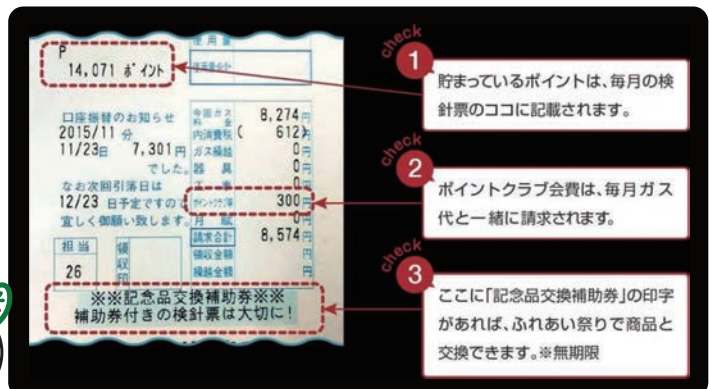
P
14,071 ポイント

口座振替のお知らせ
2015/11 分
11/23日 7,301円
でした。
なお次回引落日は
12/23 日予定ですので
宜しく御願い致します。

今回ガス 8,274円
内消費税 ( 612)円
ガス器具 0円
器具 0円
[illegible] 0円
ポイントクラブ会費 300円
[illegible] 0円
請求合計 8,574円

担当
26

※※記念品交換補助券※※
補助券付きの検針票は大切に!

check 1
貯まっているポイントは、毎月の検針票のココに記載されます。

check 2
ポイントクラブ会費は、毎月ガス代と一緒に請求されます。

check 3
ここに「記念品交換補助券」の印字があれば、ふれあい祭りで商品と交換できます。※無期限